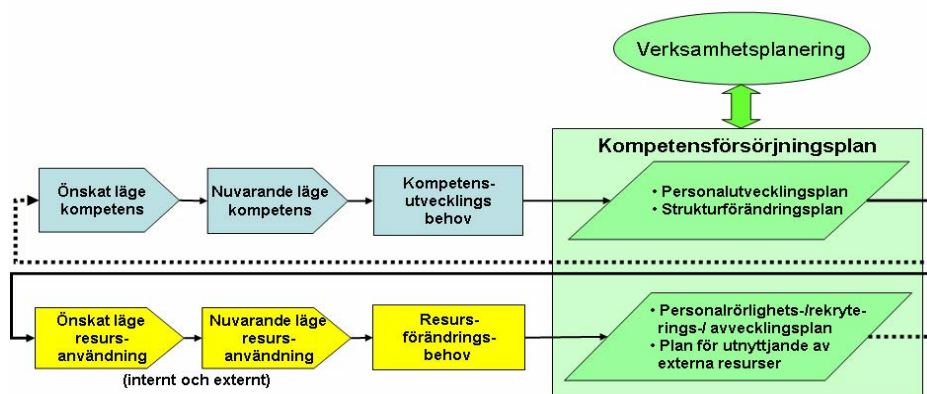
Verksamhetsplanering

Kompetensförsörjningsplan

Önskat läge kompetens

Nuvarande läge kompetens

Kompetens-utvecklings behov

• Personalutvecklingsplan
• Strukturförändringsplan

Önskat läge resurs-användning

(internt och externt)

Nuvarande läge resurs-användning

Resurs-förändrings-behov

• Personalrörlighets-/rekryterings-/ avvecklingsplan
• Plan för utnyttjande av externa resurser